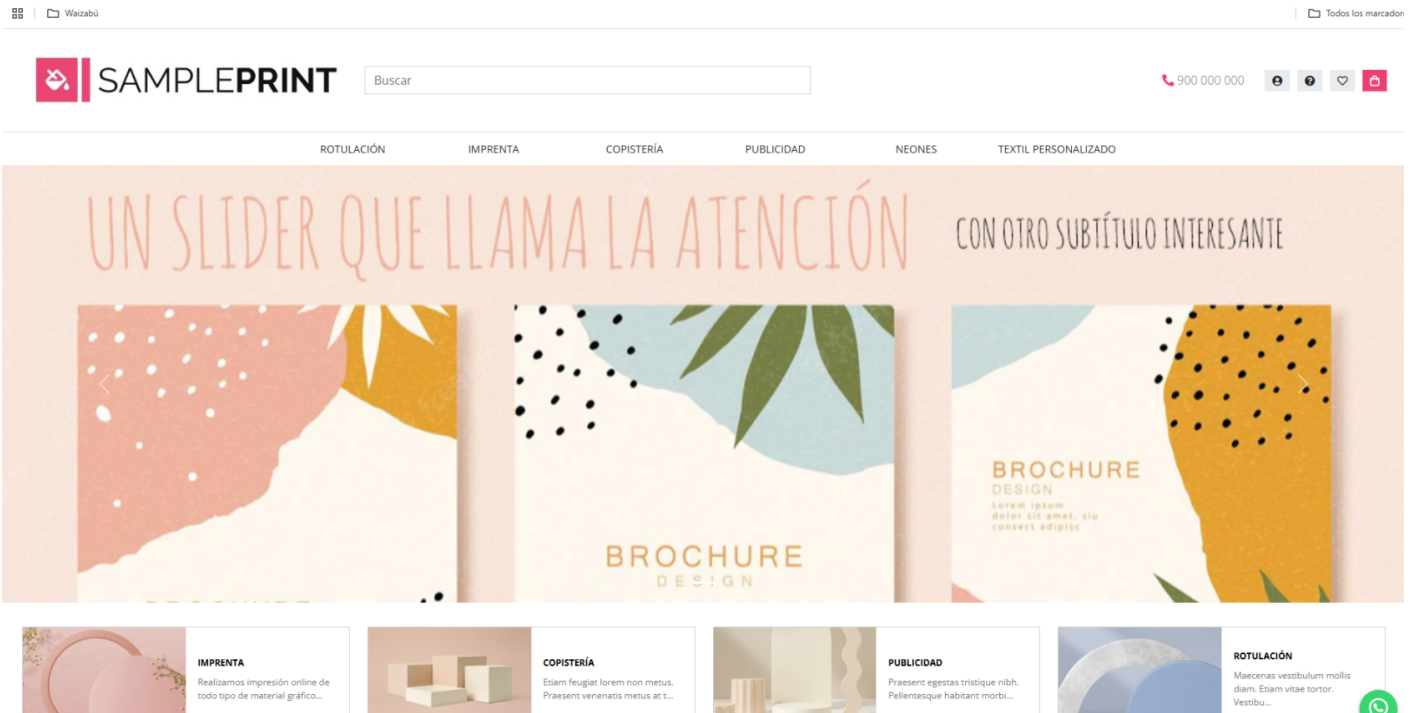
Waizabú

Todos los marcadore

SAMPLEPRINT

Buscar

900 000 000

ROTULACIÓN IMPRENTA COPISTERÍA PUBLICIDAD NEONES TEXTIL PERSONALIZADO

UN SLIDER QUE LLAMA LA ATENCIÓN

CON OTRO SUBTÍTULO INTERESANTE

BROCHURE
DESIGN

BROCHURE
DESIGN
Lorem ipsum
dolor sit amet, siu
consect adipisc

IMPRENTA
Realizamos impresión online de todo tipo de material gráfico...

COPISTERÍA
Etiam feugiat lorem non metus. Praesent venenatis metus at t...

PUBLICIDAD
Praesent egestas tristique nibh. Pellentesque habitant morbi...

ROTULACIÓN
Maecenas vestibulum mollis diam. Etiam vitae tortor. Vestibu...